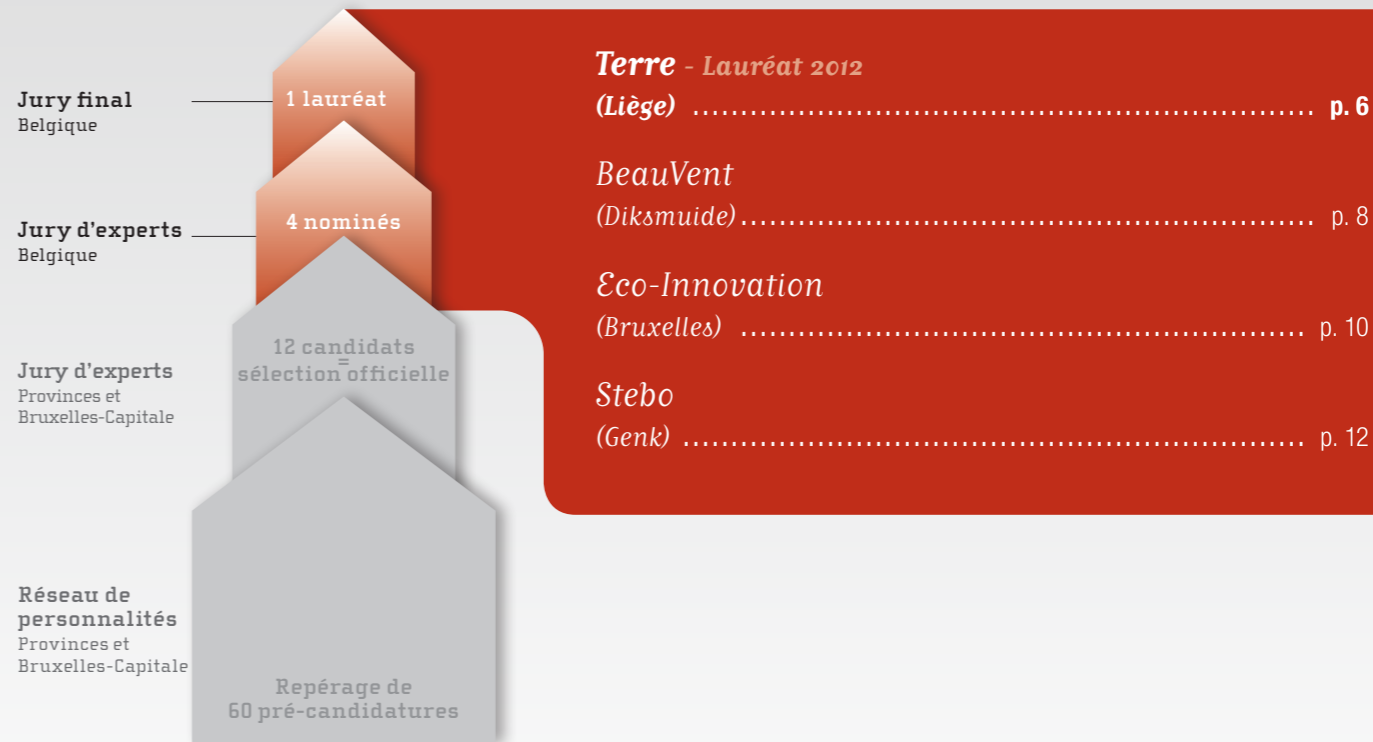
Jury final
Belgique

1 lauréat

Jury d'experts
Belgique

4 nominés

Jury d'experts
Provinces et Bruxelles-Capitale

12 candidats = sélection officielle

Réseau de personnalités
Provinces et Bruxelles-Capitale

Repérage de 60 pré-candidatures

Terre - Lauréat 2012
(Liège) .......................................... p. 6

BeauVent
(Diksmuide) .......................................... p. 8

Eco-Innovation
(Bruxelles) .......................................... p. 10

Stebo
(Genk) .......................................... p. 12